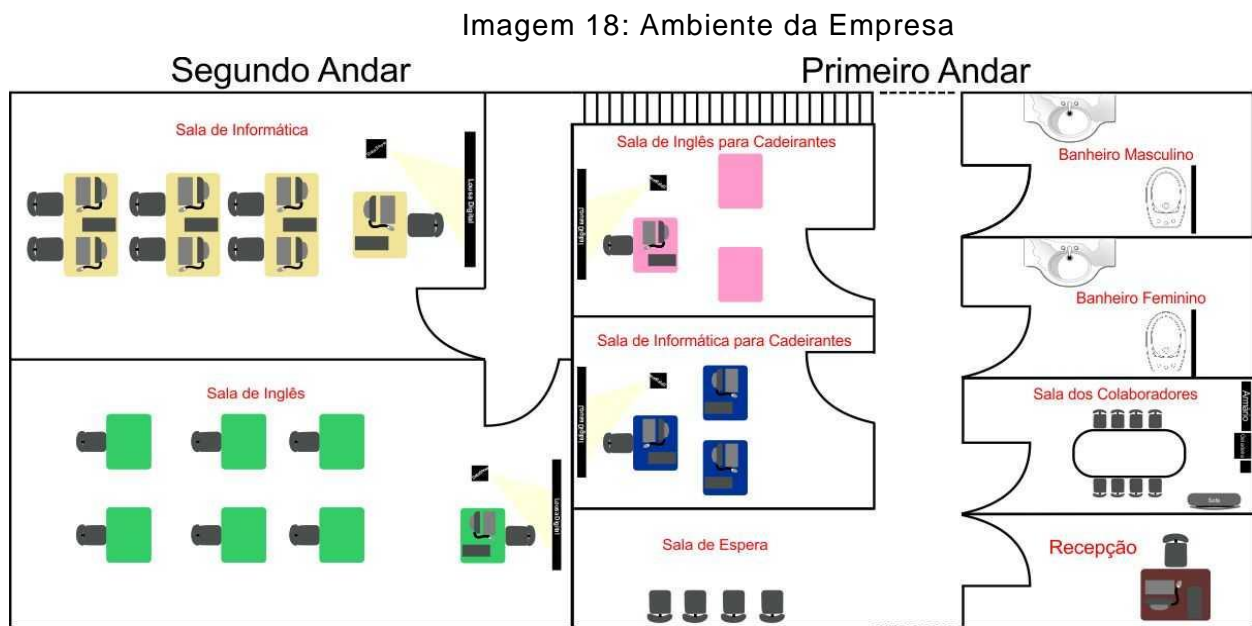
Imagem 18: Ambiente da Empresa

Segundo Andar

Primeiro Andar

Sala de Informática

Lousa Digital

Sala de Inglês

Lousa Digital

Sala de Inglês para Cadeirantes

Lousa Digital

Sala de Informática para Cadeirantes

Lousa Digital

Sala de Espera

Banheiro Masculino

Banheiro Feminino

Sala dos Colaboradores

Armário

Recepção